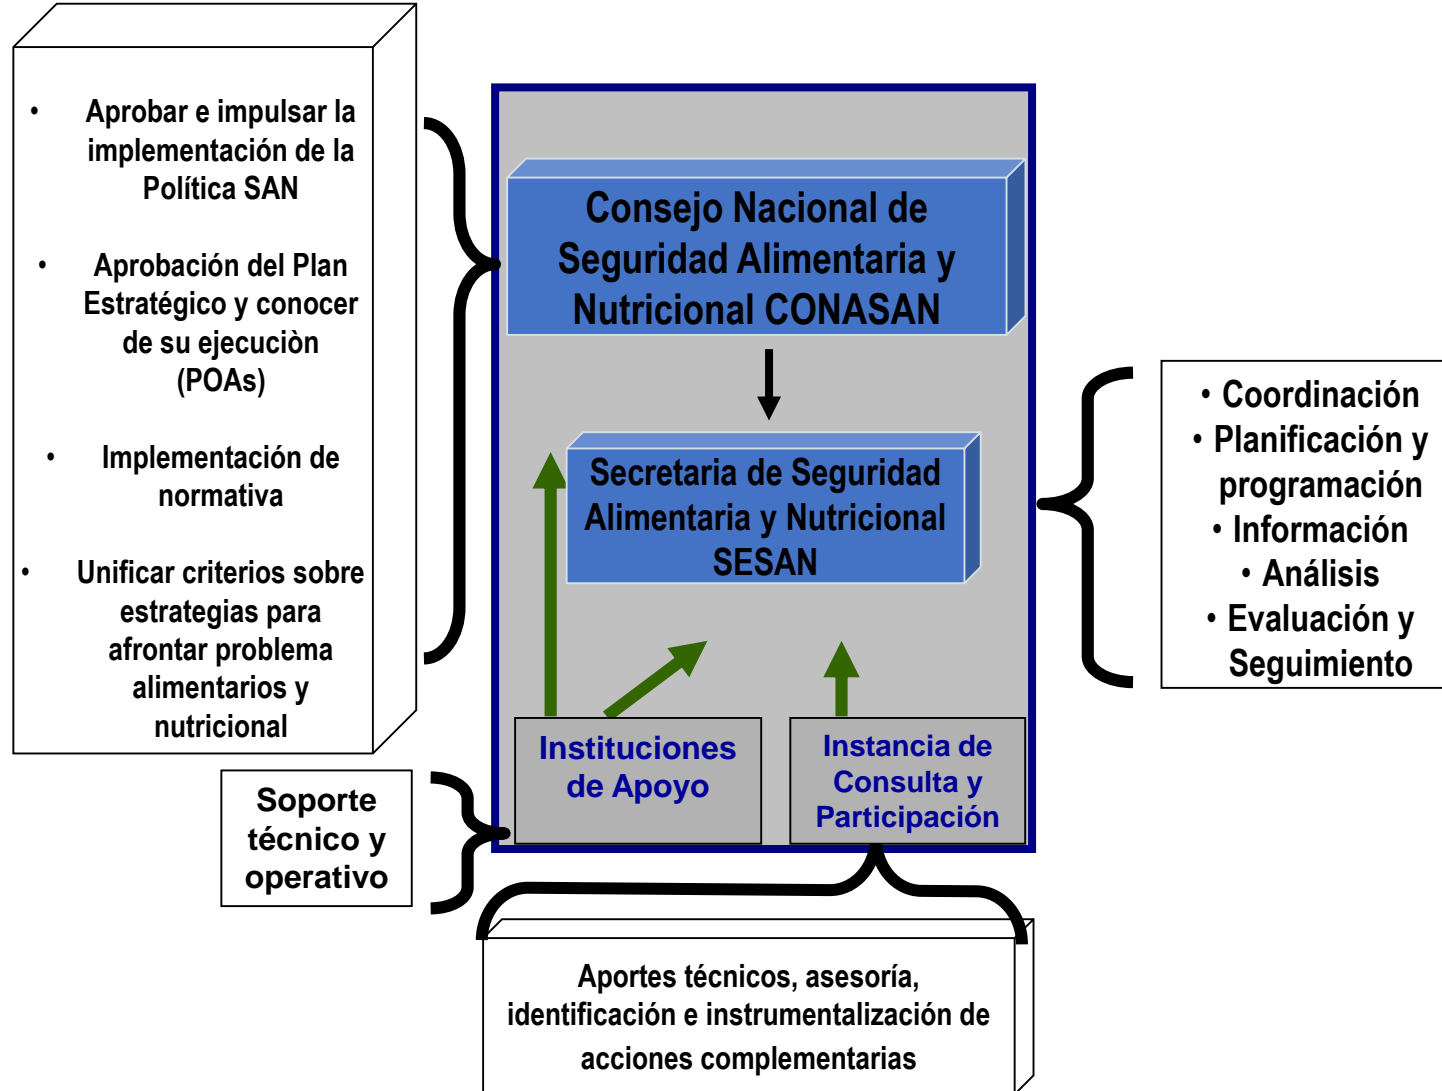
• Aprobar e impulsar la implementación de la Política SAN

• Aprobación del Plan Estratégico y conocer de su ejecuciòn (POAs)

• Implementación de normativa

• Unificar criterios sobre estrategias para afrontar problema alimentarios y nutricional

Consejo Nacional de Seguridad Alimentaria y Nutricional CONASAN

Secretaria de Seguridad Alimentaria y Nutricional SESAN

• Coordinación
• Planificación y programación
• Información
• Análisis
• Evaluación y Seguimiento

Instituciones de Apoyo

Instancia de Consulta y Participación

Soporte técnico y operativo

Aportes técnicos, asesoría, identificación e instrumentalización de acciones complementarias